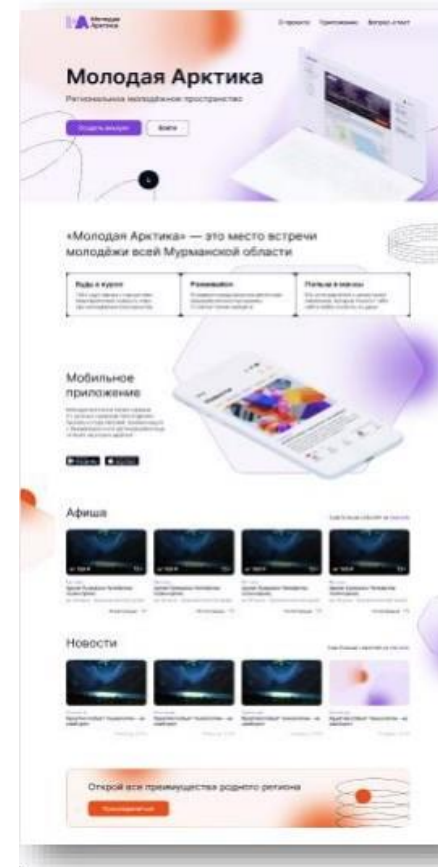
Молодая Арктика

О проекте Приложение Вопрос-ответ

Молодая Арктика

Региональное молодёжное пространство

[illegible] Войти

«Молодая Арктика» — это место встречи молодёжи всей Мурманской области

Будь в курсе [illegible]

Развивайся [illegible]

Пользуйся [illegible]

Мобильное приложение

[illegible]

Афиша

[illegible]

Новости

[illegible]

Открой все преимущества родного региона

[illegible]